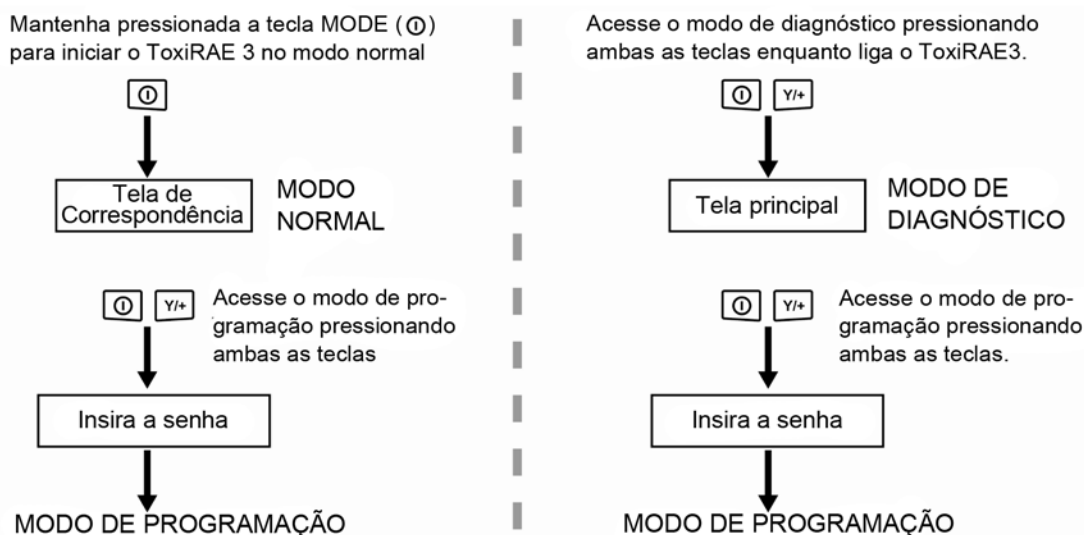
Mantenha pressionada a tecla MODE (Ⓘ) para iniciar o ToxiRAE 3 no modo normal

Ⓘ

Tela de Correspondência

MODO NORMAL

Ⓘ Y/+

Acesse o modo de programação pressionando ambas as teclas

Insira a senha

MODO DE PROGRAMAÇÃO

Acesse o modo de diagnóstico pressionando ambas as teclas enquanto liga o ToxiRAE3.

Ⓘ Y/+

Tela principal

MODO DE DIAGNÓSTICO

Ⓘ Y/+

Acesse o modo de programação pressionando ambas as teclas.

Insira a senha

MODO DE PROGRAMAÇÃO